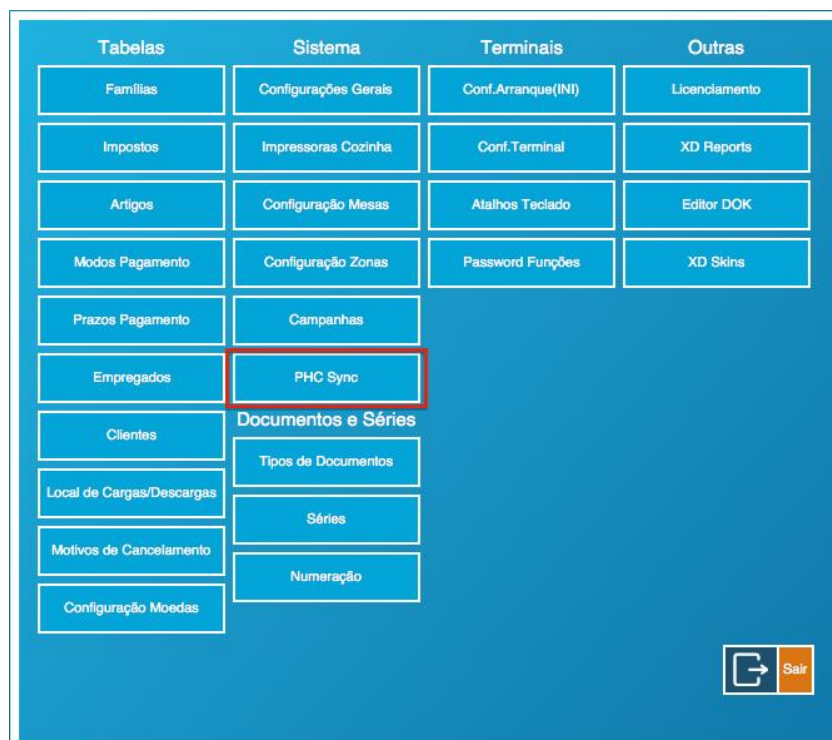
Tabelas

Famílias

Impostos

Artigos

Modos Pagamento

Prazos Pagamento

Empregados

Clientes

Local de Cargas/Descargas

Motivos de Cancelamento

Configuração Moedas

Sistema

Configurações Gerais

Impressoras Cozinha

Configuração Mesas

Configuração Zonas

Campanhas

PHC Sync

Documentos e Séries

Tipos de Documentos

Séries

Numeração

Terminais

Conf.Arranque(INI)

Conf.Terminal

Atalhos Teclado

Password Funções

Outras

Licenciamento

XD Reports

Editor DOK

XD Skins

Sair